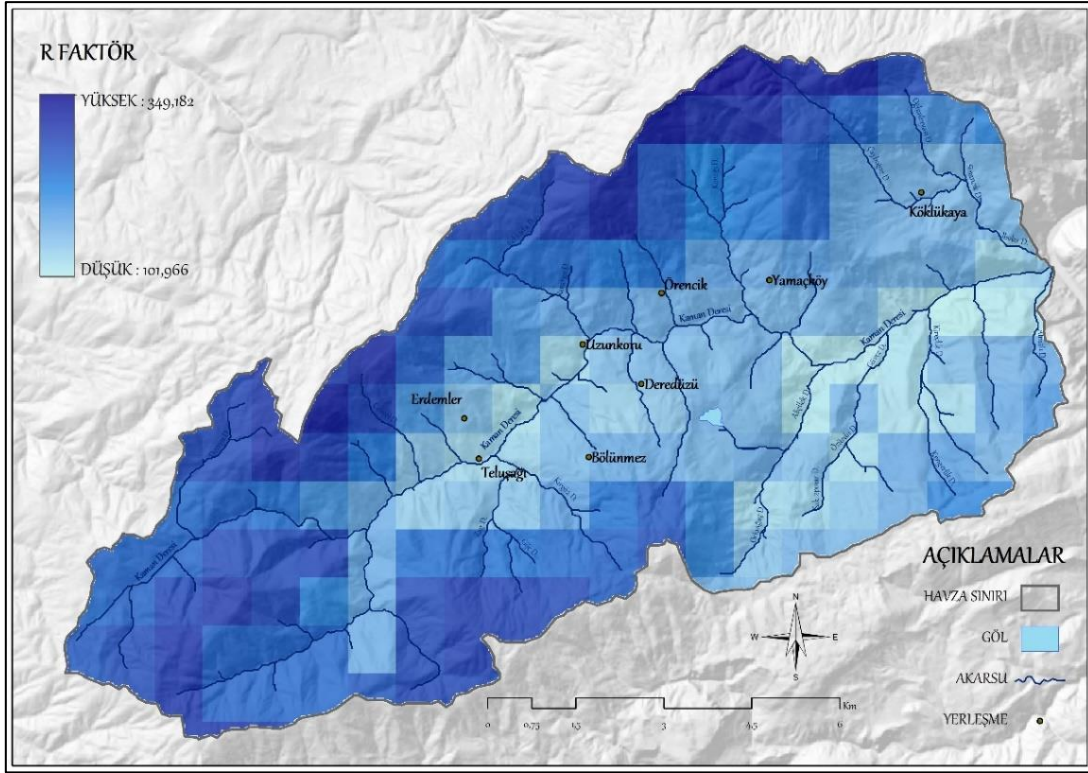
R FAKTÖR

YÜKSEK : 349,182

DÜŞÜK : 101,966

Köklükaya

Yamaçköy

Örencik

Kaman Deresi

Uzunkoru

Deredizü

Erdemler

Kaman Deresi

Teluşağı

Bölünmez

Kaman Deresi

Kaman Deresi

AÇIKLAMALAR

HAVZA SINIRI

GÖL

AKARSU

YERLEŞME

N
W E
S

0 0,75 1,5 3 4,5 6 Km